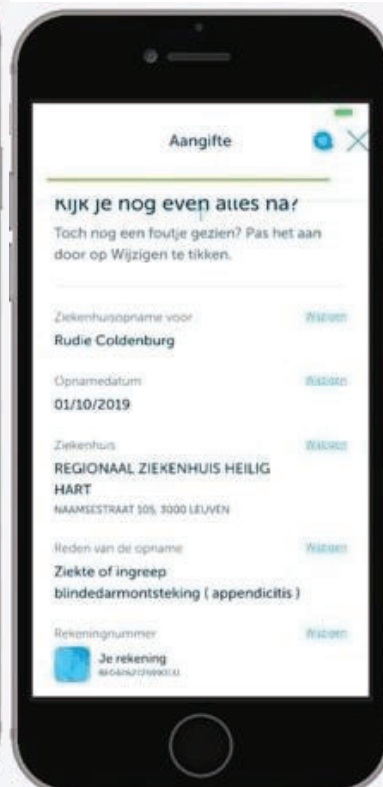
Aangifte

Kijk je nog even alles na?

Toch nog een foutje gezien? Pas het aan door op Wijzigen te tikken.

Ziekenhuisopname voor
Wijzigen
Rudie Coldenburg

Opnamedatum
Wijzigen
01/10/2019

Ziekenhuis
Wijzigen
REGIONAAL ZIEKENHUIS HEILIG HART
NAAMSESTRAAT 105, 3000 LEUVEN

Reden van de opname
Wijzigen
Ziekte of ingreep
blindedarmontsteking ( appendicitis )

Rekeningnummer
Wijzigen
Je rekening
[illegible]